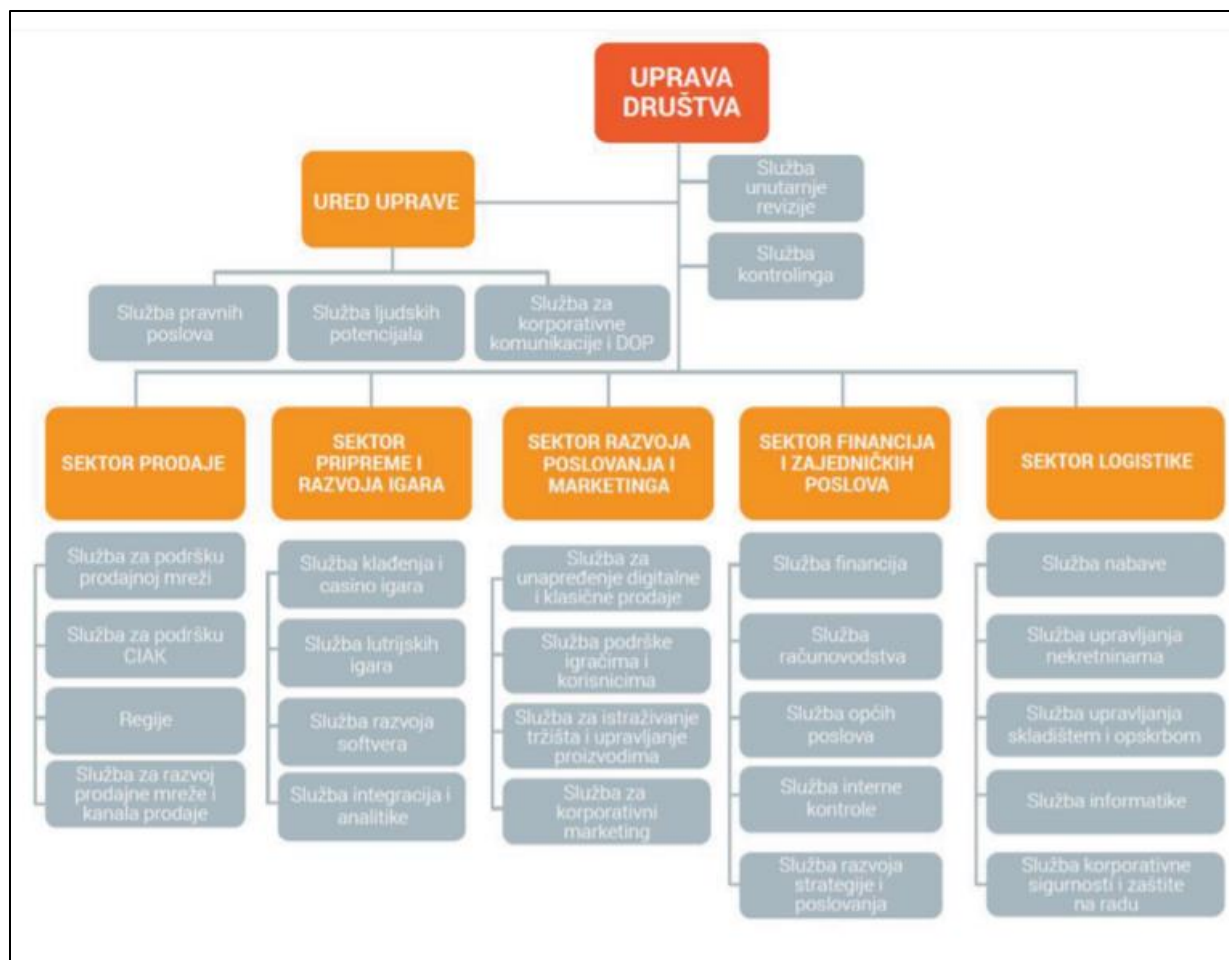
UPRAVA DRUŠTVA

URED UPRAVE

Služba unutarnje revizije

Služba kontrolinga

Služba pravnih poslova

Služba ljudskih potencijala

Služba za korporativne komunikacije i DOP

SEKTOR PRODAJE

Služba za podršku prodajnoj mreži

Služba za podršku CIAK

Regije

Služba za razvoj prodajne mreže i kanala prodaje

SEKTOR PRIPREME I RAZVOJA IGARA

Služba klađenja i casino igara

Služba lutrijskih igara

Služba razvoja softvera

Služba integracija i analitike

SEKTOR RAZVOJA POSLOVANJA I MARKETINGA

Služba za unapređenje digitalne i klasične prodaje

Služba podrške igračima i korisnicima

Služba za istraživanje tržišta i upravljanje proizvodima

Služba za korporativni marketing

SEKTOR FINANCIJA I ZAJEDNIČKIH POSLOVA

Služba financija

Služba računovodstva

Služba općih poslova

Služba interne kontrole

Služba razvoja strategije i poslovanja

SEKTOR LOGISTIKE

Služba nabave

Služba upravljanja nekretninama

Služba upravljanja skladištem i opskrbom

Služba informatike

Služba korporativne sigurnosti i zaštite na radu